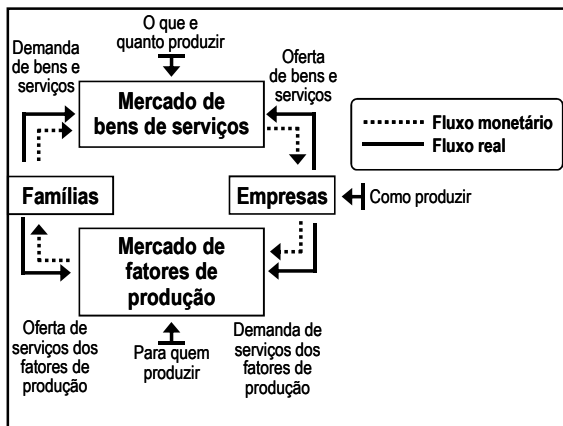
O que e quanto produzir

Demanda de bens e serviços

Oferta de bens e serviços

Mercado de bens de serviços

Fluxo monetário
Fluxo real

Famílias

Empresas

Como produzir

Mercado de fatores de produção

Oferta de serviços dos fatores de produção

Para quem produzir

Demanda de serviços dos fatores de produção